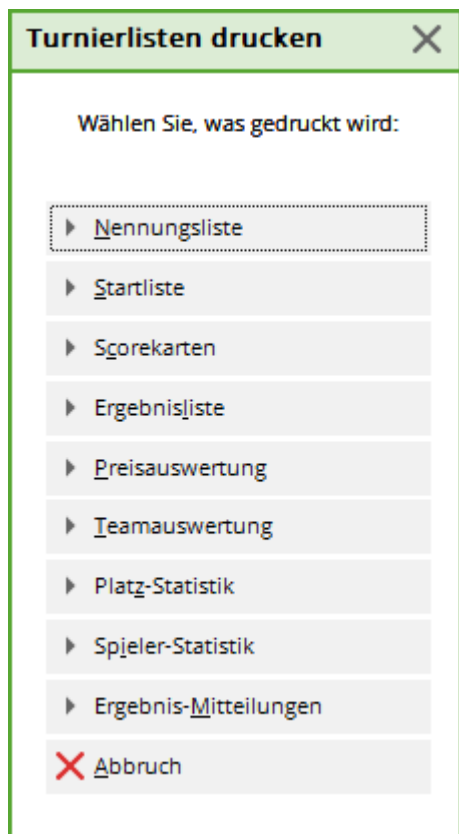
Turnierlisten drucken

Wählen Sie, was gedruckt wird:

Nennungsliste

Startliste

Scorekarten

Ergebnisliste

Preisauswertung

Teamauswertung

Platz-Statistik

Spieler-Statistik

Ergebnis-Mitteilungen

Abbruch